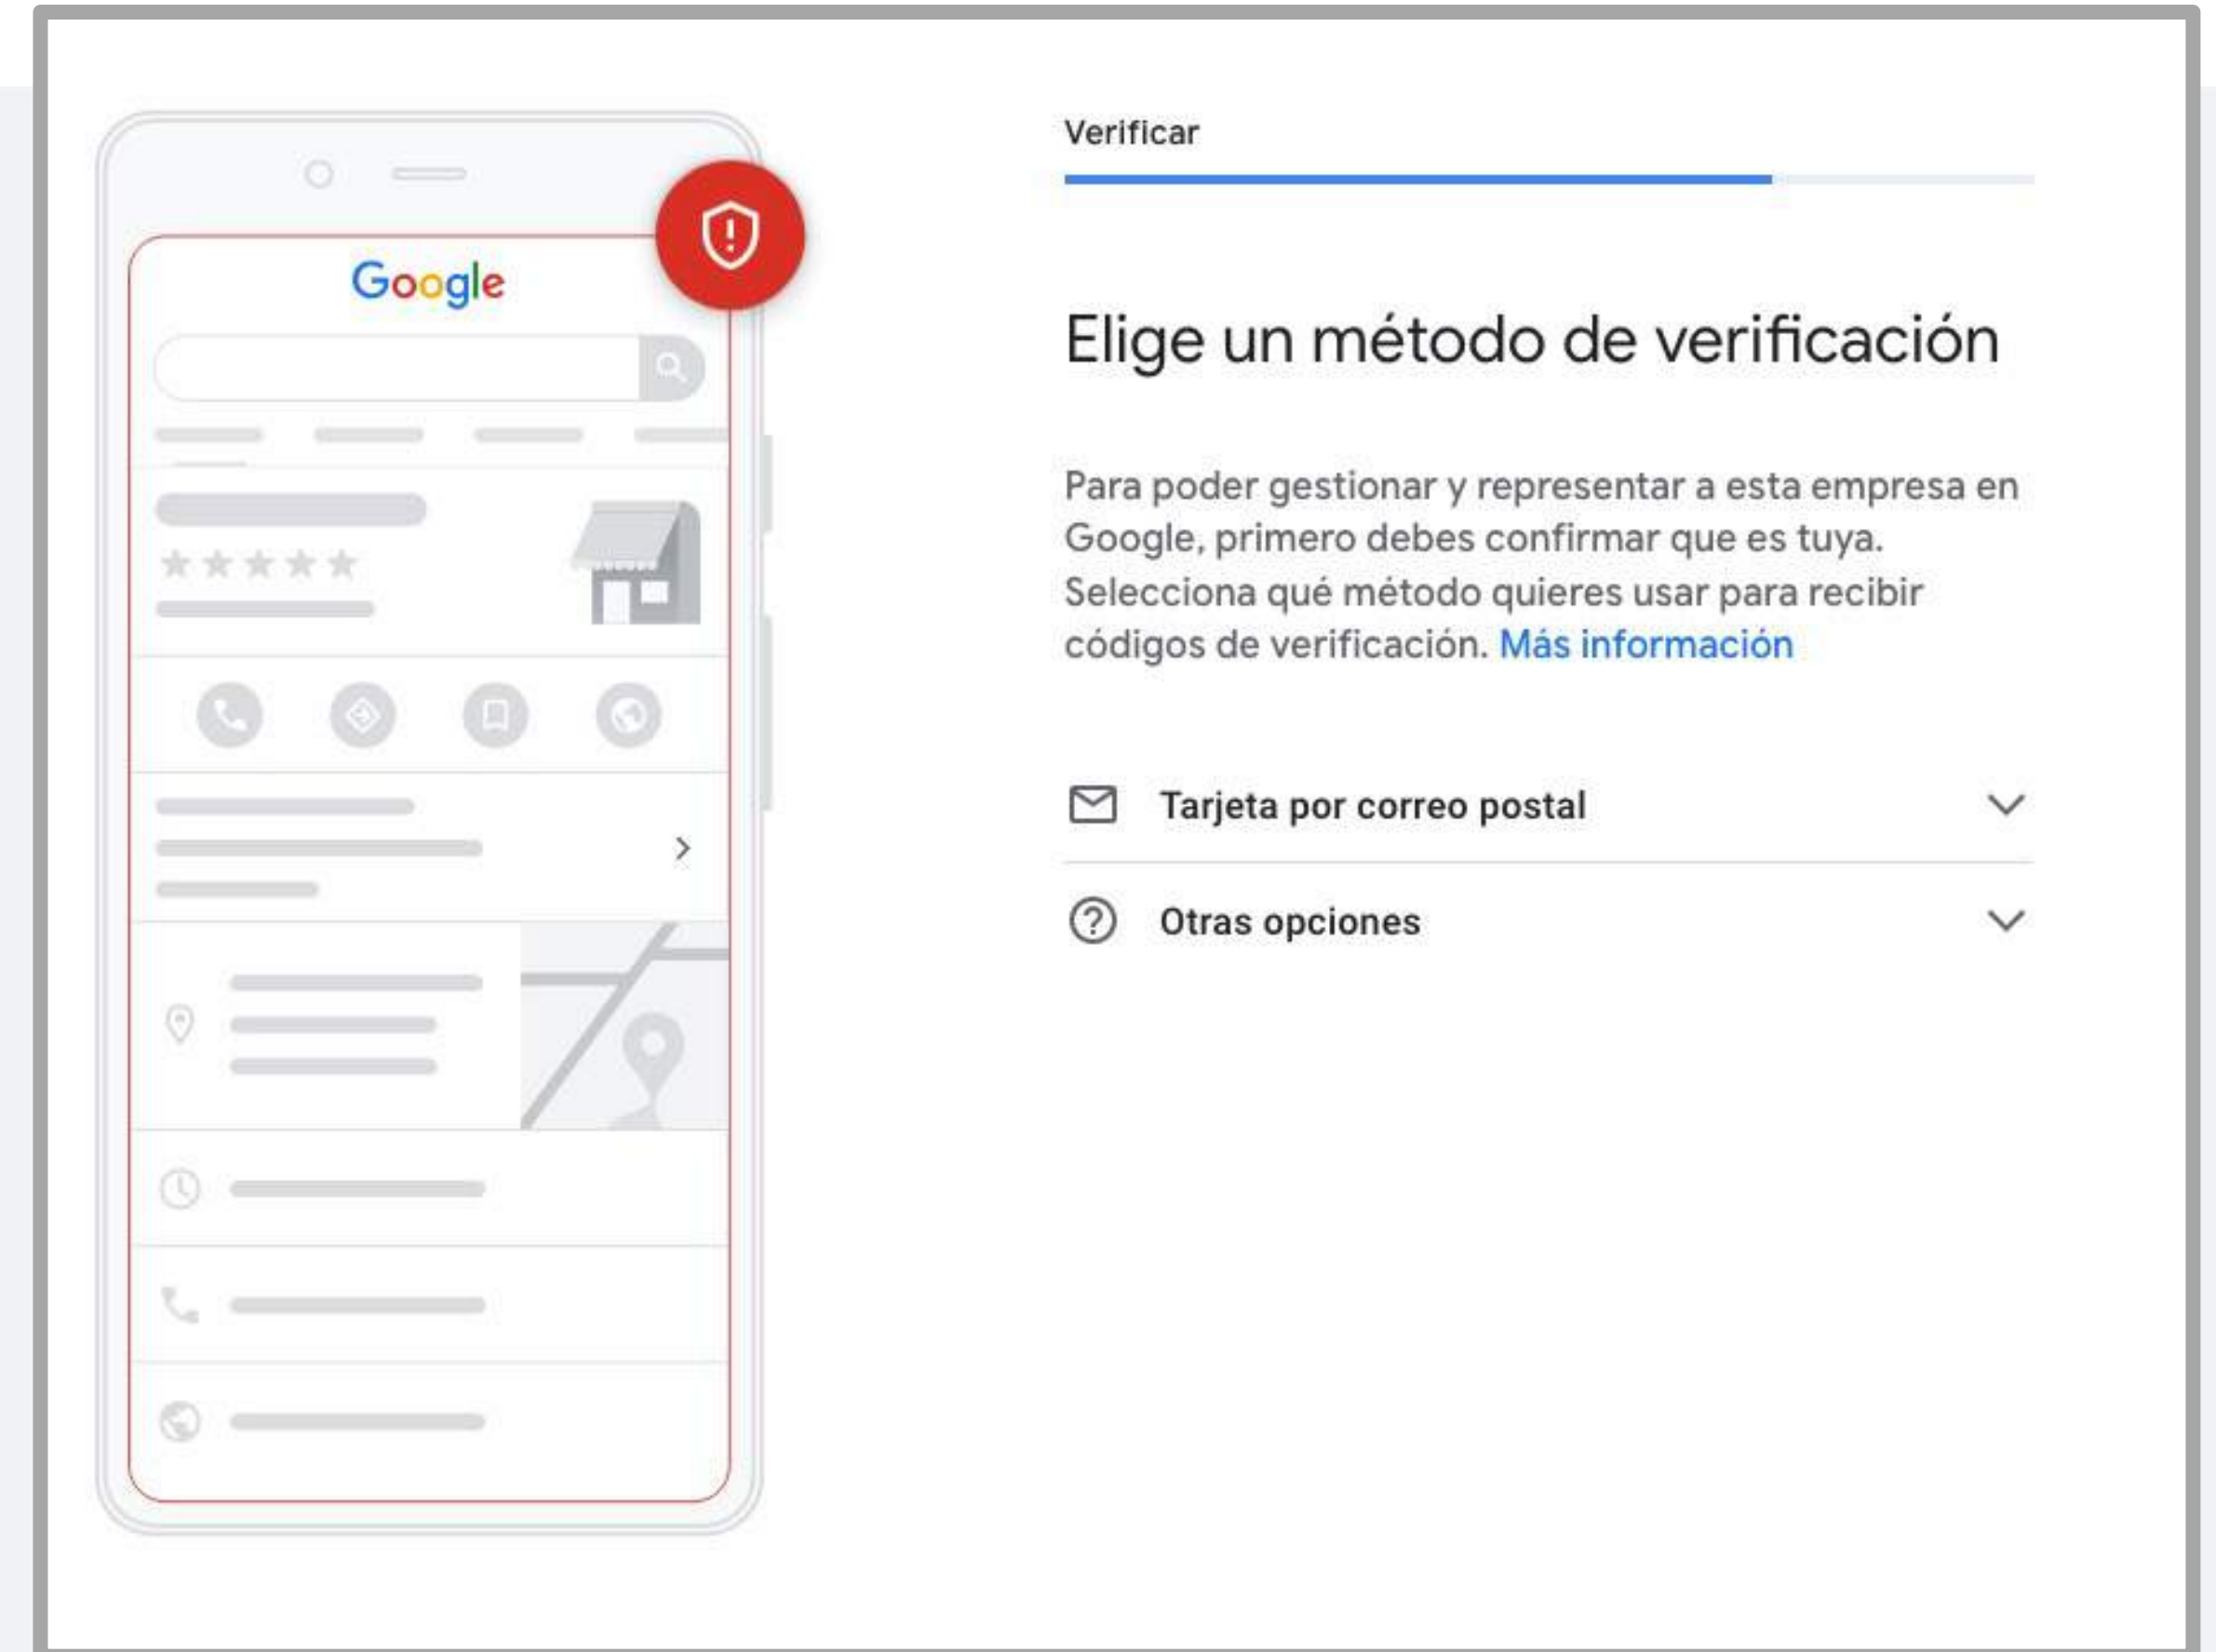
Google

Verificar

Elige un método de verificación

Para poder gestionar y representar a esta empresa en Google, primero debes confirmar que es tuya. Selecciona qué método quieres usar para recibir códigos de verificación. Más información

Tarjeta por correo postal

Otras opciones